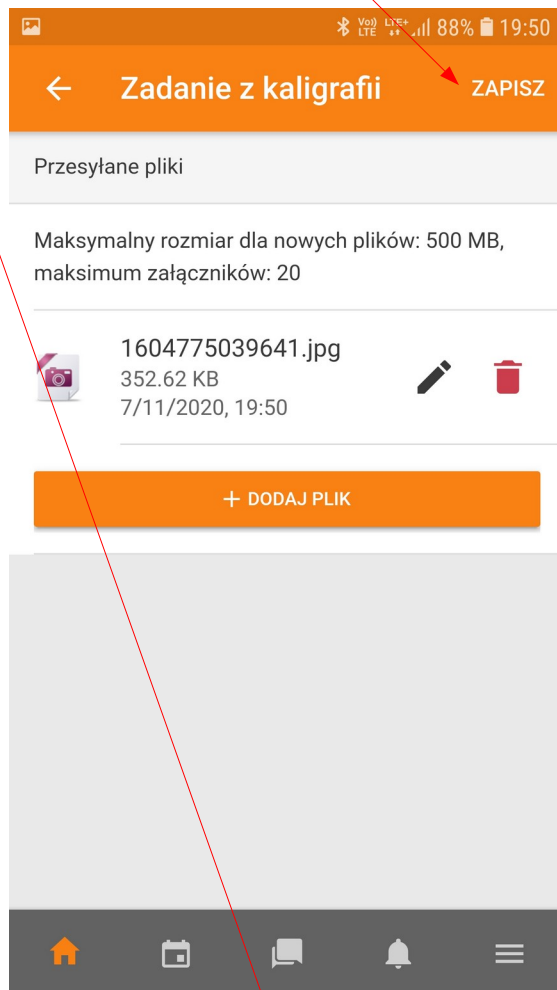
Vo) LTE LTE+ 88% 19:50

Zadanie z kaligrafii ZAPISZ

Przesyłane pliki

Maksymalny rozmiar dla nowych plików: 500 MB, maksimum załączników: 20

1604775039641.jpg
352.62 KB
7/11/2020, 19:50

+ DODAJ PLIK